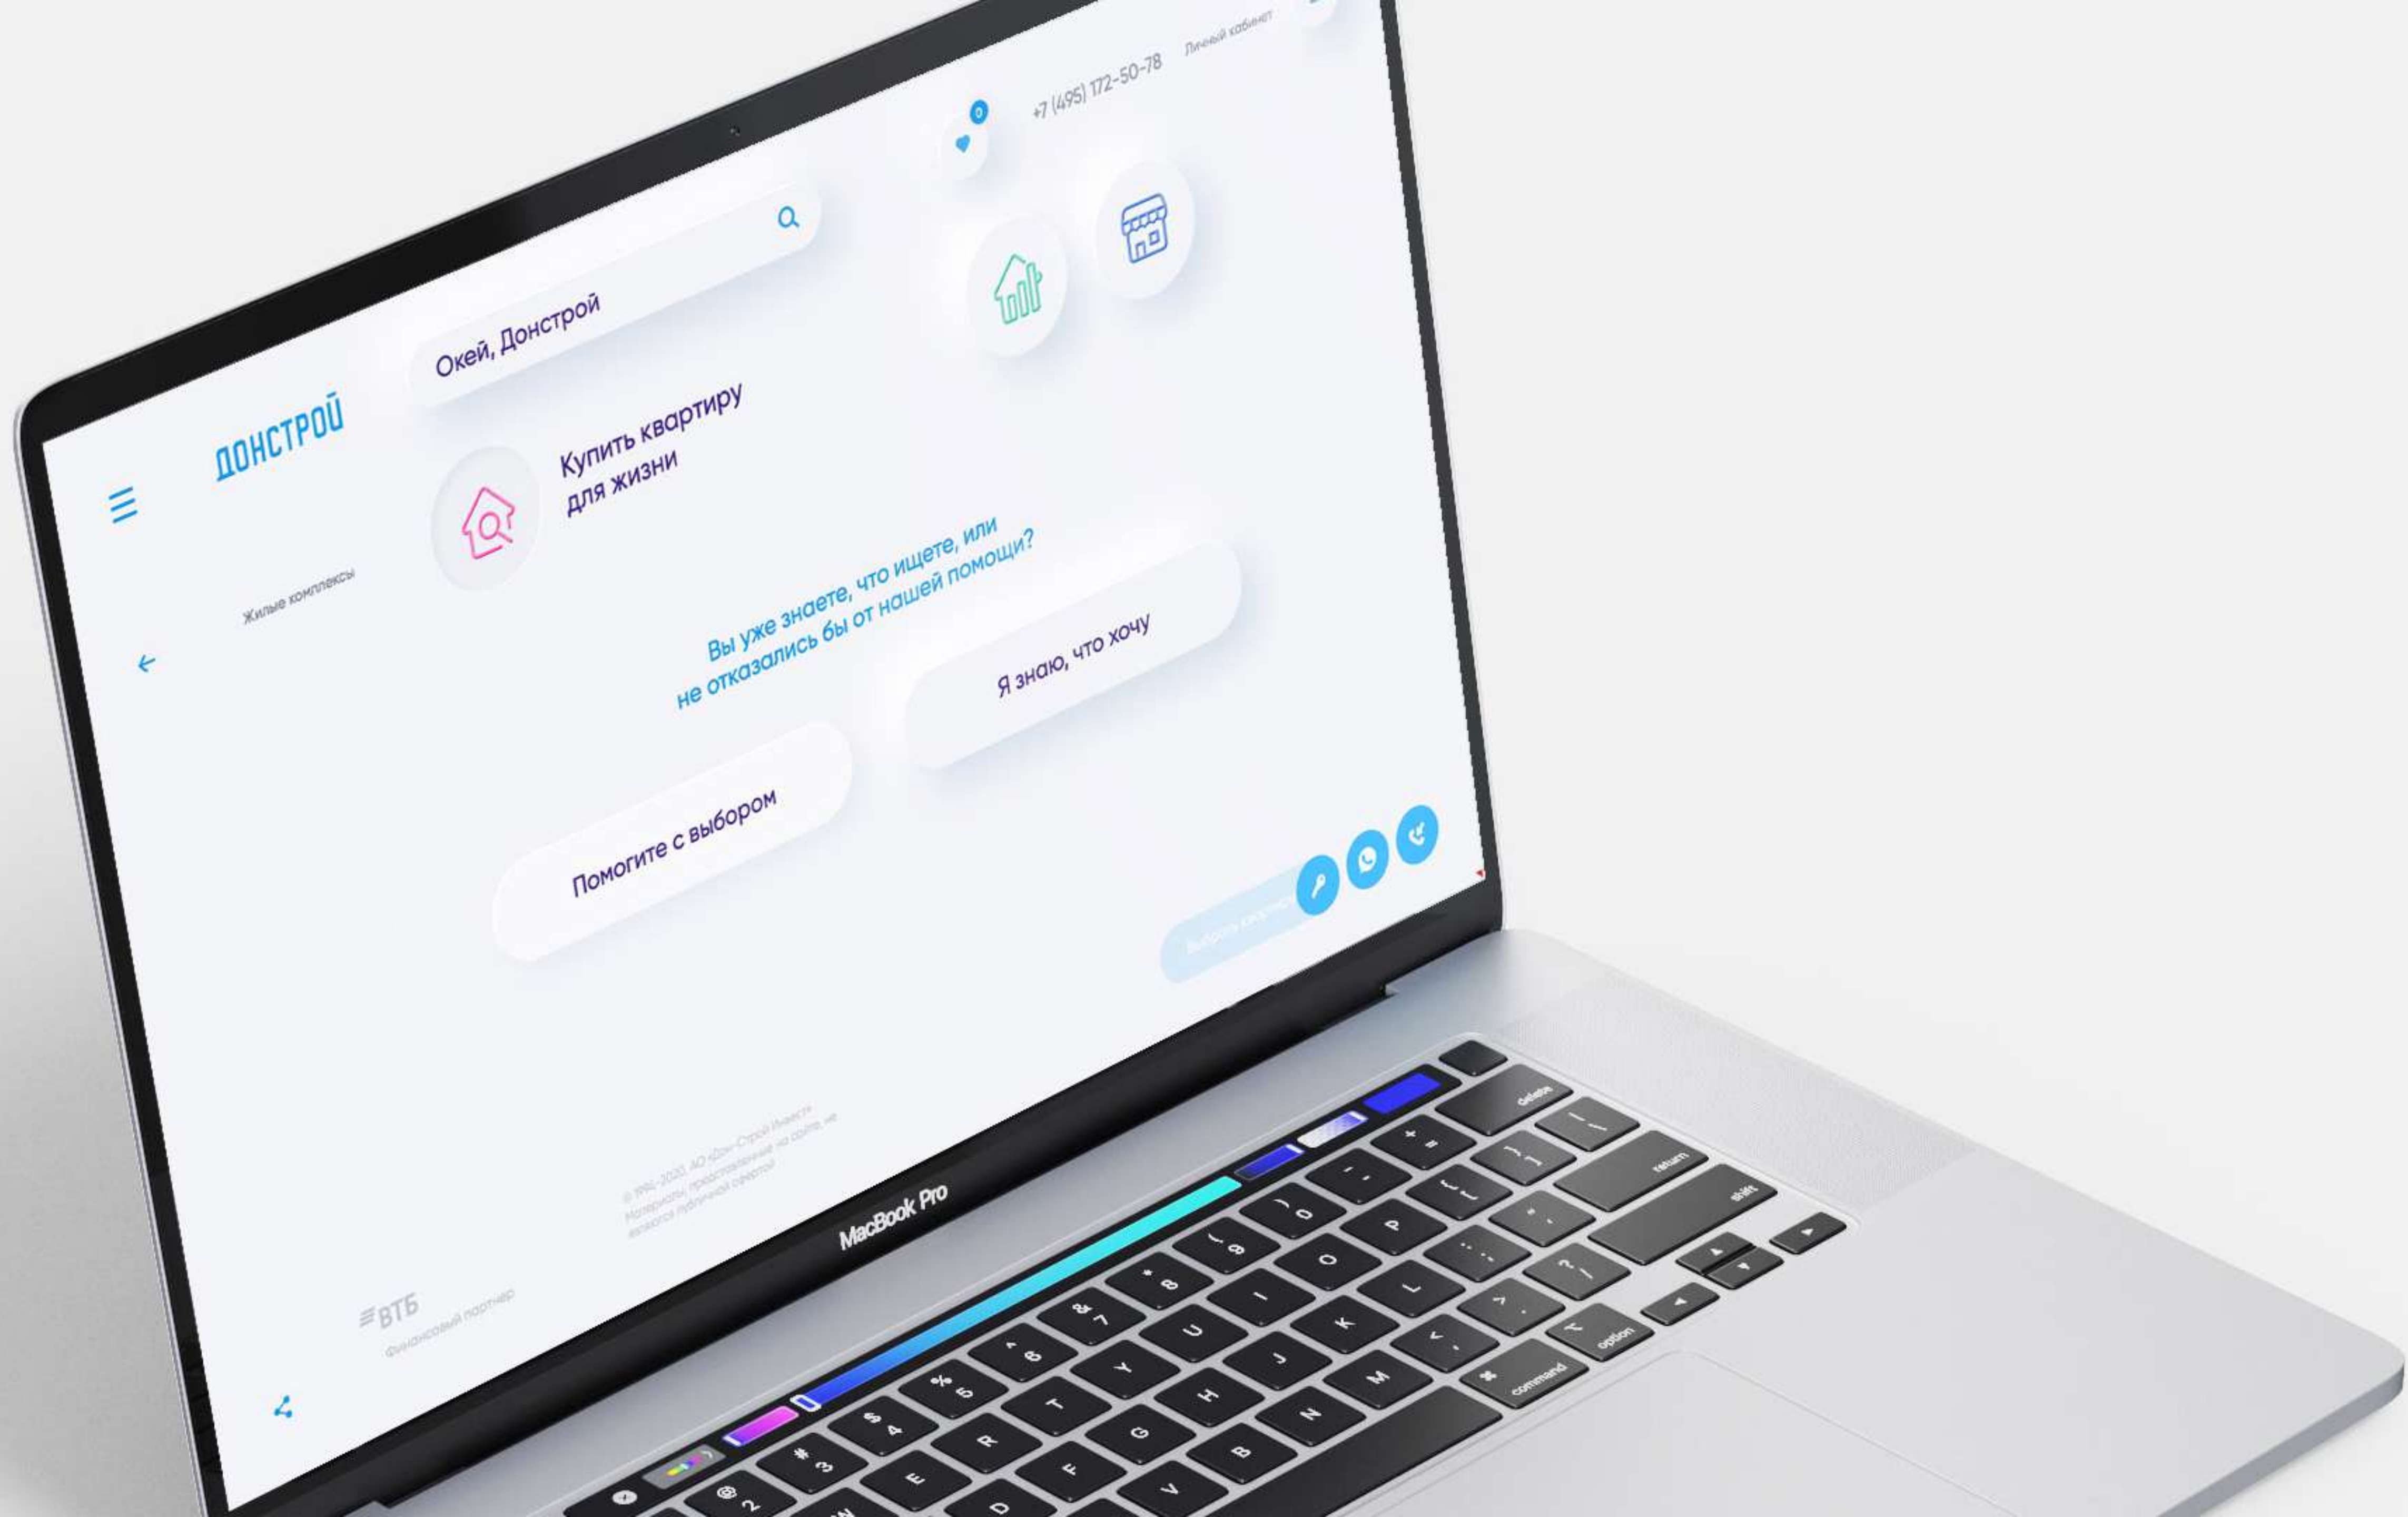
+7 (495) 172-50-78

Личный кабинет

0

ДОНСТРОЙ

Окей, Донстрой

Купить квартиру для жизни

Жилые комплексы

Вы уже знаете, что ищете, или не отказались бы от нашей помощи?

Я знаю, что хочу

Помогите с выбором

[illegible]

© 1994-2020, АО «Дон-Строй Инвест» Материалы, представленные на сайте, не являются публичной офертой

ВТБ

Финансовый партнер

MacBook Pro

delete
return
shift
option
command